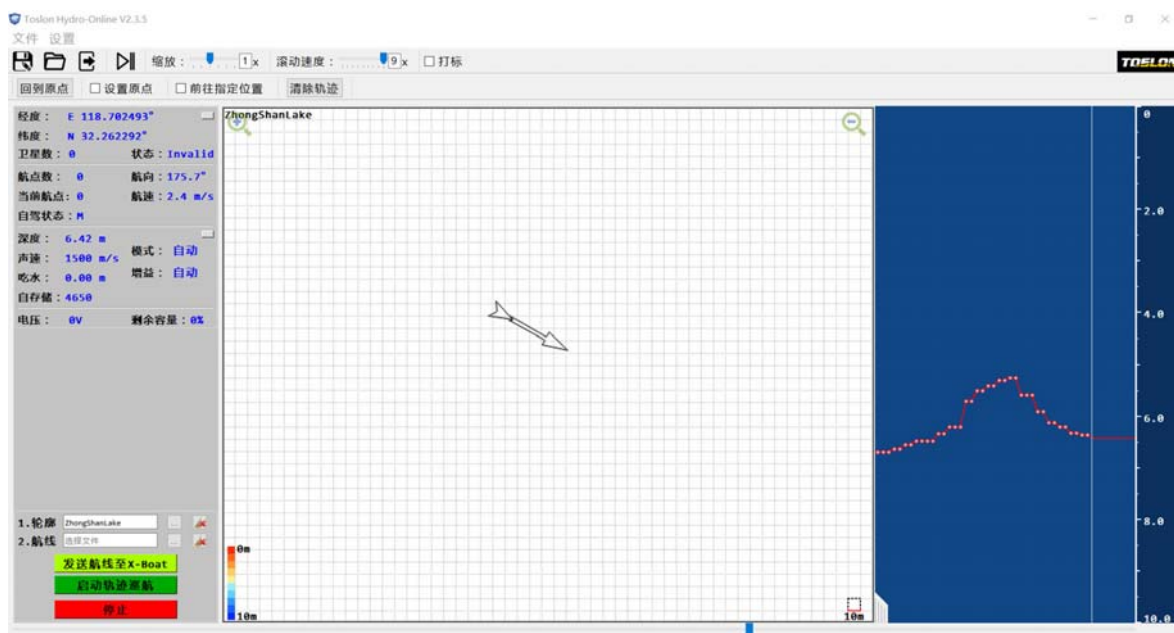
Toslon Hydro-Online V2.3.5

文件 设置

缩放： 1 x 滚动速度： 9 x □打标

TOSLON

回到原点 □设置原点 □前往指定位置 清除轨迹

经度： E 118.702493°
纬度： N 32.262292°
卫星数：0 状态：Invalid
航点数： 0 航向：175.7°
当前航点：0 航速：2.4 m/s
自驾状态：M

深度： 6.42 m
声速： 1500 m/s 模式： 自动
吃水： 0.00 m 增益： 自动
自存储：4650

电压： 0V 剩余容量：0%

1.轮廓 ZhongShanLake
2.航线 选择文件

发送航线至X-Boat
启动轨迹巡航
停止

ZhongShanLake

0m
10m
10m

0
2.0
4.0
6.0
8.0
10.0